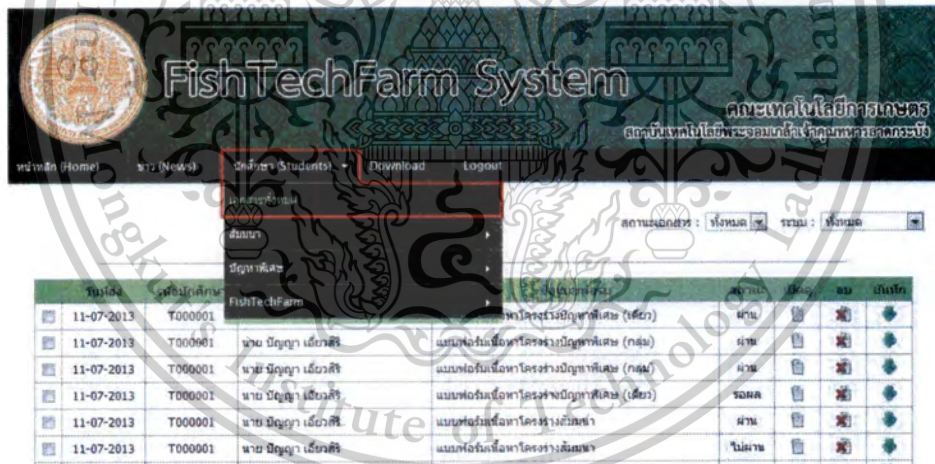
FishTechFarm System

คณะเทคโนโลยีการเกษตร
สถาบันเทคโนโลยีพระจอมเกล้าเจ้าคุณทหารลาดกระบัง

หน้าหลัก (Home) ข่าว (News) นักศึกษา (Students) Download Logout

แบบฟอร์มทั้งหมด
สัมมนา
ปัญหาพิเศษ
FishTechFarm

สถานะเอกสาร : ทั้งหมด ระบบ : ทั้งหมด

| | วันส่ง | รหัสนักศึกษา | | ชื่อแบบฟอร์ม | สถานะ | | ลบ | บันทึก |
|---|---|---|---|---|---|---|---|---|
| | 11-07-2013 | T000001 | | แบบฟอร์มเสนอหัวข้อโครงร่างปัญหาพิเศษ (เดี่ยว) | ผ่าน | | | |
| | 11-07-2013 | T000001 | นาย ปัญญา เอี่ยวสิริ | แบบฟอร์มเสนอหัวข้อโครงร่างปัญหาพิเศษ (กลุ่ม) | ผ่าน | | | |
| | 11-07-2013 | T000001 | นาย ปัญญา เอี่ยวสิริ | แบบฟอร์มเสนอหัวข้อโครงร่างปัญหาพิเศษ (กลุ่ม) | ผ่าน | | | |
| | 11-07-2013 | T000001 | นาย ปัญญา เอี่ยวสิริ | แบบฟอร์มเสนอหัวข้อโครงร่างปัญหาพิเศษ (เดี่ยว) | รอผล | | | |
| | 11-07-2013 | T000001 | นาย ปัญญา เอี่ยวสิริ | แบบฟอร์มเสนอหัวข้อโครงร่างสัมมนา | ผ่าน | | | |
| | 11-07-2013 | T000001 | นาย ปัญญา เอี่ยวสิริ | แบบฟอร์มเสนอหัวข้อโครงร่างสัมมนา | ไม่ผ่าน | | | |

Mongkut's Institute of Technology Ladkrabang